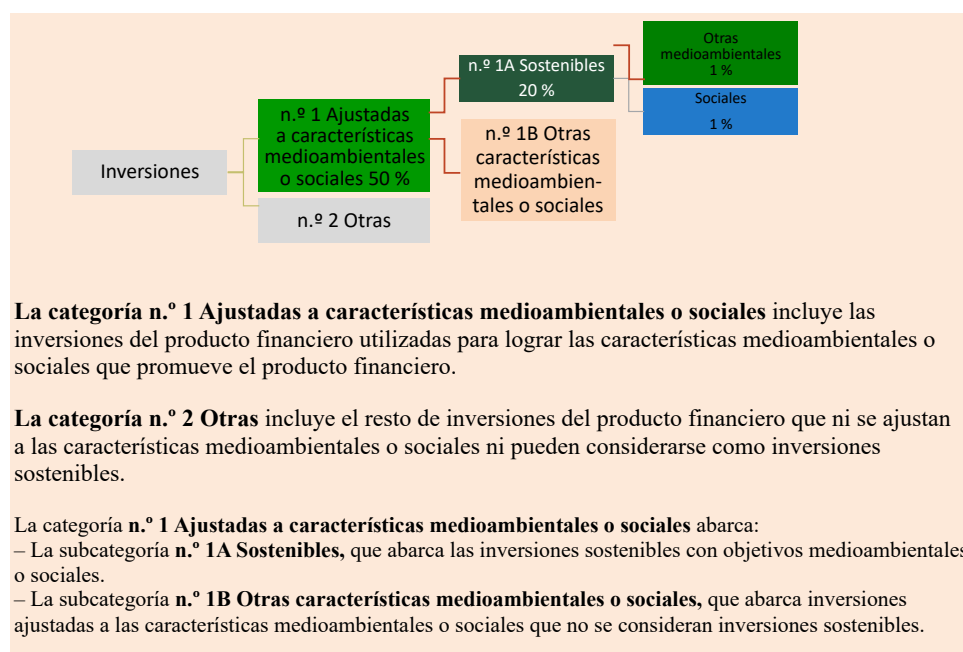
Inversiones

n.º 1 Ajustadas a características medioambientales o sociales 50 %

n.º 2 Otras

n.º 1A Sostenibles 20 %

n.º 1B Otras características medioambientales o sociales

Otras medioambientales 1 %

Sociales 1 %

**La categoría n.º 1 Ajustadas a características medioambientales o sociales** incluye las inversiones del producto financiero utilizadas para lograr las características medioambientales o sociales que promueve el producto financiero.

**La categoría n.º 2 Otras** incluye el resto de inversiones del producto financiero que ni se ajustan a las características medioambientales o sociales ni pueden considerarse como inversiones sostenibles.

La categoría **n.º 1 Ajustadas a características medioambientales o sociales** abarca:
– La subcategoría **n.º 1A Sostenibles,** que abarca las inversiones sostenibles con objetivos medioambientales o sociales.
– La subcategoría **n.º 1B Otras características medioambientales o sociales,** que abarca inversiones ajustadas a las características medioambientales o sociales que no se consideran inversiones sostenibles.